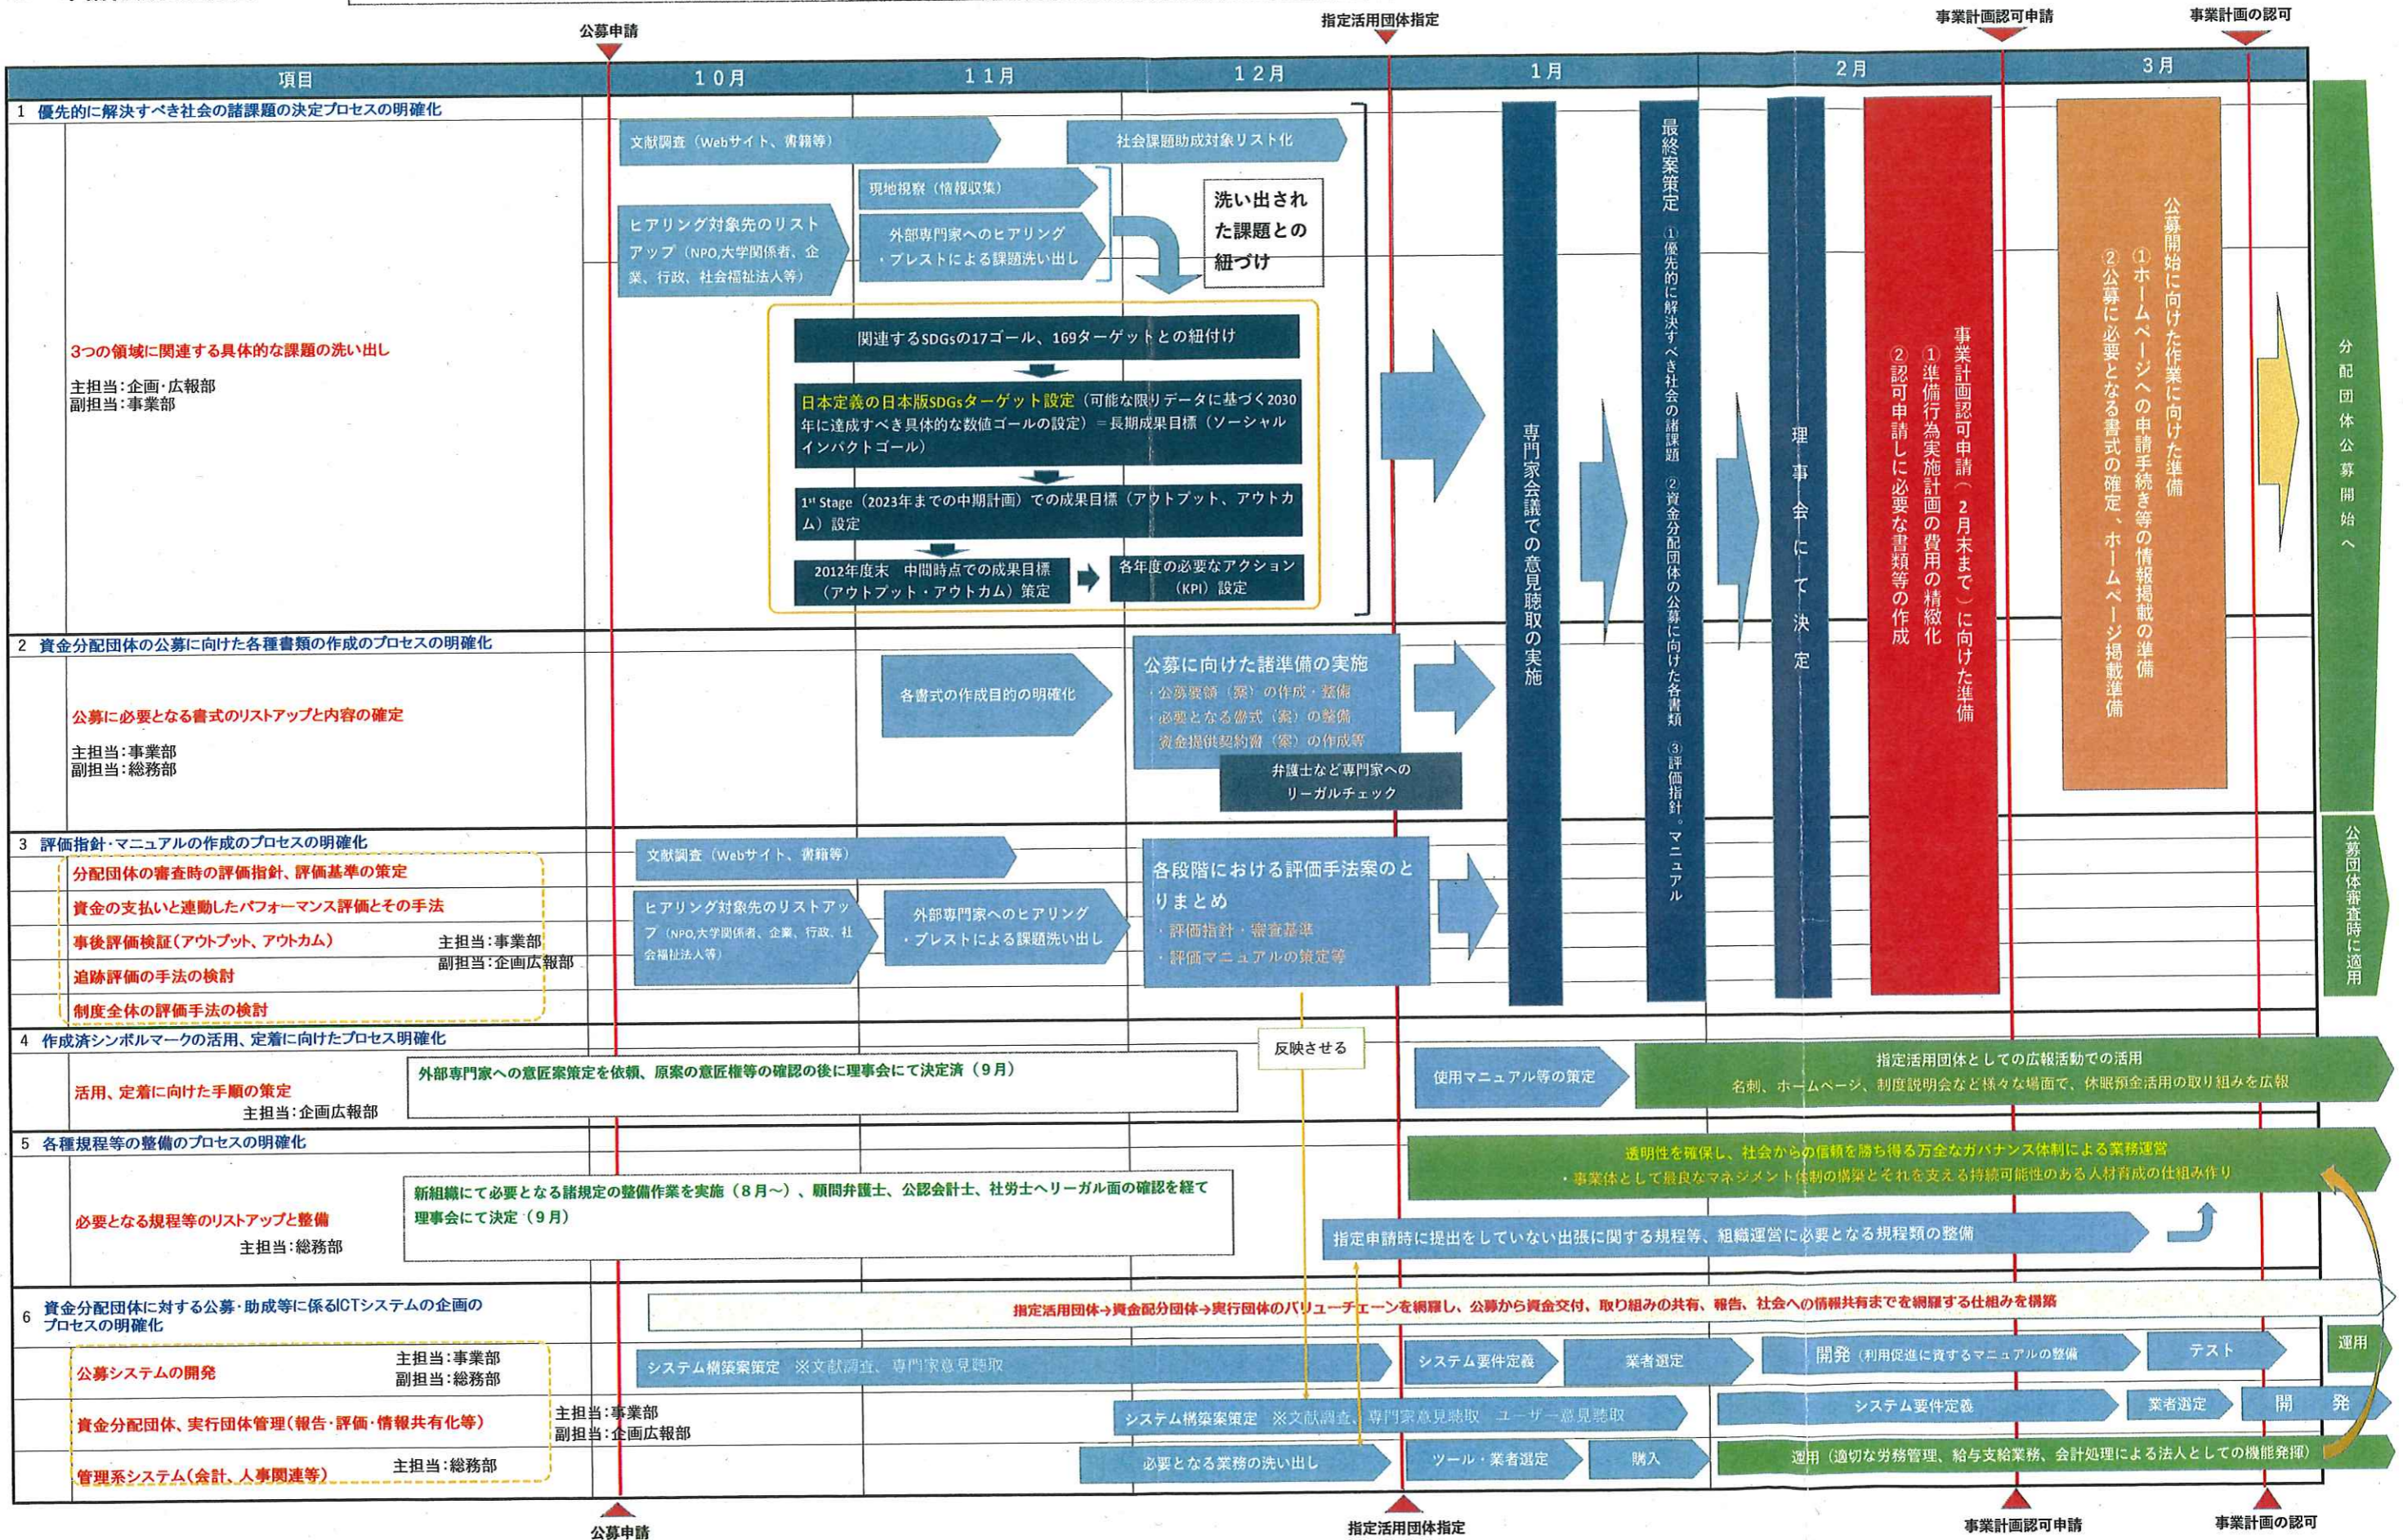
公募申請　指定活用団体指定　事業計画認可申請　事業計画の認可

| 項目 | 10月 | 11月 | 12月 | 1月 | 2月 | 3月 |
|---|---|---|---|---|---|---|

1 優先的に解決すべき社会の諸課題の決定プロセスの明確化

3つの領域に関連する具体的な課題の洗い出し
主担当：企画・広報部
副担当：事業部

文献調査（Webサイト、書籍等）
社会課題助成対象リスト化
現地視察（情報収集）
ヒアリング対象先のリストアップ（NPO,大学関係者、企業、行政、社会福祉法人等）
外部専門家へのヒアリング・ブレストによる課題洗い出し
洗い出された課題との紐づけ
関連するSDGsの17ゴール、169ターゲットとの紐付け
日本定義の日本版SDGsターゲット設定（可能な限りデータに基づく2030年に達成すべき具体的な数値ゴールの設定）＝長期成果目標（ソーシャルインパクトゴール）
$1^{st}$ Stage（2023年までの中期計画）での成果目標（アウトプット、アウトカム）設定
2012年度末　中間時点での成果目標（アウトプット・アウトカム）策定
各年度の必要なアクション（KPI）設定

専門家会議での意見聴取の実施
最終案策定
①優先的に解決すべき社会の諸課題
②資金分配団体の公募に向けた各書類
③評価指針。マニュアル
理事会にて決定
事業計画認可申請（2月末まで）に向けた準備
①準備行為実施計画の費用の精緻化
②認可申請しに必要な書類等の作成
公募開始に向けた作業に向けた準備
①ホームページへの申請手続き等の情報掲載の準備
②公募に必要となる書式の確定、ホームページ掲載準備
分配団体公募開始へ

2 資金分配団体の公募に向けた各種書類の作成のプロセスの明確化

公募に必要となる書式のリストアップと内容の確定
主担当：事業部
副担当：総務部

各書式の作成目的の明確化
公募に向けた諸準備の実施
・公募要領（案）の作成・整備
・必要となる書式（案）の整備
・資金提供契約書（案）の作成等
弁護士など専門家へのリーガルチェック

3 評価指針・マニュアルの作成のプロセスの明確化
分配団体の審査時の評価指針、評価基準の策定
資金の支払いと連動したパフォーマンス評価とその手法
事後評価検証（アウトプット、アウトカム）
追跡評価の手法の検討
制度全体の評価手法の検討
主担当：事業部
副担当：企画広報部

文献調査（Webサイト、書籍等）
ヒアリング対象先のリストアップ（NPO,大学関係者、企業、行政、社会福祉法人等）
外部専門家へのヒアリング・ブレストによる課題洗い出し
各段階における評価手法案のとりまとめ
・評価指針・審査基準
・評価マニュアルの策定等
公募団体審査時に適用

4 作成済シンボルマークの活用、定着に向けたプロセス明確化
活用、定着に向けた手順の策定
主担当：企画広報部

外部専門家への意匠案策定を依頼、原案の意匠権等の確認の後に理事会にて決定済（9月）
反映させる
使用マニュアル等の策定
指定活用団体としての広報活動での活用
名刺、ホームページ、制度説明会など様々な場面で、休眠預金活用の取り組みを広報

5 各種規程等の整備のプロセスの明確化
必要となる規程等のリストアップと整備
主担当：総務部

新組織にて必要となる諸規定の整備作業を実施（8月～）、顧問弁護士、公認会計士、社労士へリーガル面の確認を経て理事会にて決定（9月）
透明性を確保し、社会からの信頼を勝ち得る万全なガバナンス体制による業務運営
・事業体として最良なマネジメント体制の構築とそれを支える持続可能性のある人材育成の仕組み作り
指定申請時に提出をしていない出張に関する規程等、組織運営に必要となる規程類の整備

6 資金分配団体に対する公募・助成等に係るICTシステムの企画のプロセスの明確化
指定活用団体→資金配分団体→実行団体のバリューチェーンを網羅し、公募から資金交付、取り組みの共有、報告、社会への情報共有までを網羅する仕組みを構築

公募システムの開発
主担当：事業部
副担当：総務部
システム構築案策定　※文献調査、専門家意見聴取
システム要件定義
業者選定
開発（利用促進に資するマニュアルの整備
テスト
運用

資金分配団体、実行団体管理（報告・評価・情報共有化等）
主担当：事業部
副担当：企画広報部
システム構築案策定　※文献調査、専門家意見聴取　ユーザー意見聴取
システム要件定義
業者選定
開　発

管理系システム（会計、人事関連等）
主担当：総務部
必要となる業務の洗い出し
ツール・業者選定
購入
運用（適切な労務管理、給与支給業務、会計処理による法人としての機能発揮）

公募申請　指定活用団体指定　事業計画認可申請　事業計画の認可